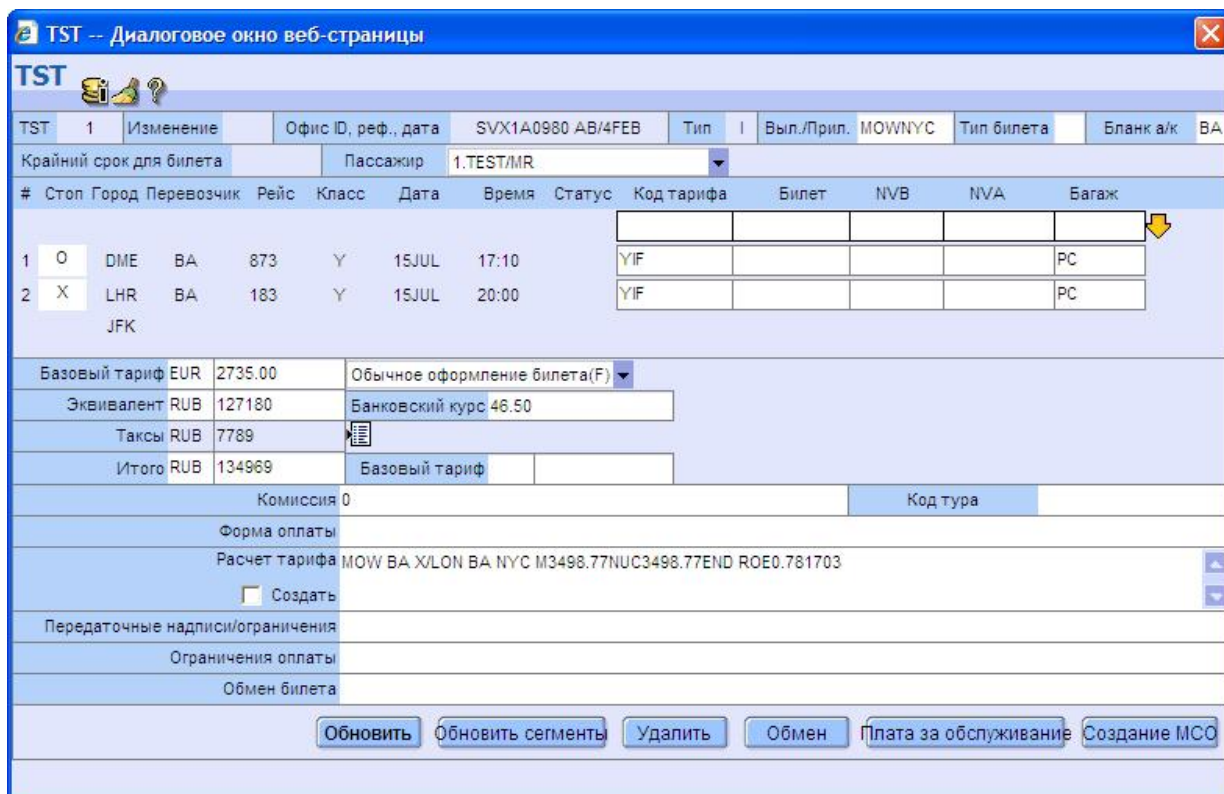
TST -- Диалоговое окно веб-страницы

TST

| TST | 1 | Изменение | | Офис ID, реф., дата | SVX1A0980 AB/4FEB | Тип | I | Выл./Прил. | MOWNYC | Тип билета | | Бланк а/к | BA |
|---|---|---|---|---|---|---|---|---|---|---|---|---|---|

Крайний срок для билета | Пассажир | 1.TEST/MR

| # | Стоп | Город | Перевозчик | Рейс | Класс | Дата | Время | Статус | Код тарифа | Билет | NVB | NVA | Багаж |
|---|---|---|---|---|---|---|---|---|---|---|---|---|---|
| 1 | O | DME | BA | 873 | Y | 15JUL | 17:10 | | YIF | | | | PC |
| 2 | X | LHR | BA | 183 | Y | 15JUL | 20:00 | | YIF | | | | PC |
| | | JFK | | | | | | | | | | | |

Базовый тариф EUR 2735.00 | Обычное оформление билета(F)
Эквивалент RUB 127180 | Банковский курс 46.50
Таксы RUB 7789
Итого RUB 134969 | Базовый тариф
Комиссия 0 | Код тура
Форма оплаты
Расчет тарифа MOW BA X/LON BA NYC M3498.77NUC3498.77END ROE0.781703
Создать
Передаточные надписи/ограничения
Ограничения оплаты
Обмен билета

Обновить | Обновить сегменты | Удалить | Обмен | Плата за обслуживание | Создание МСО